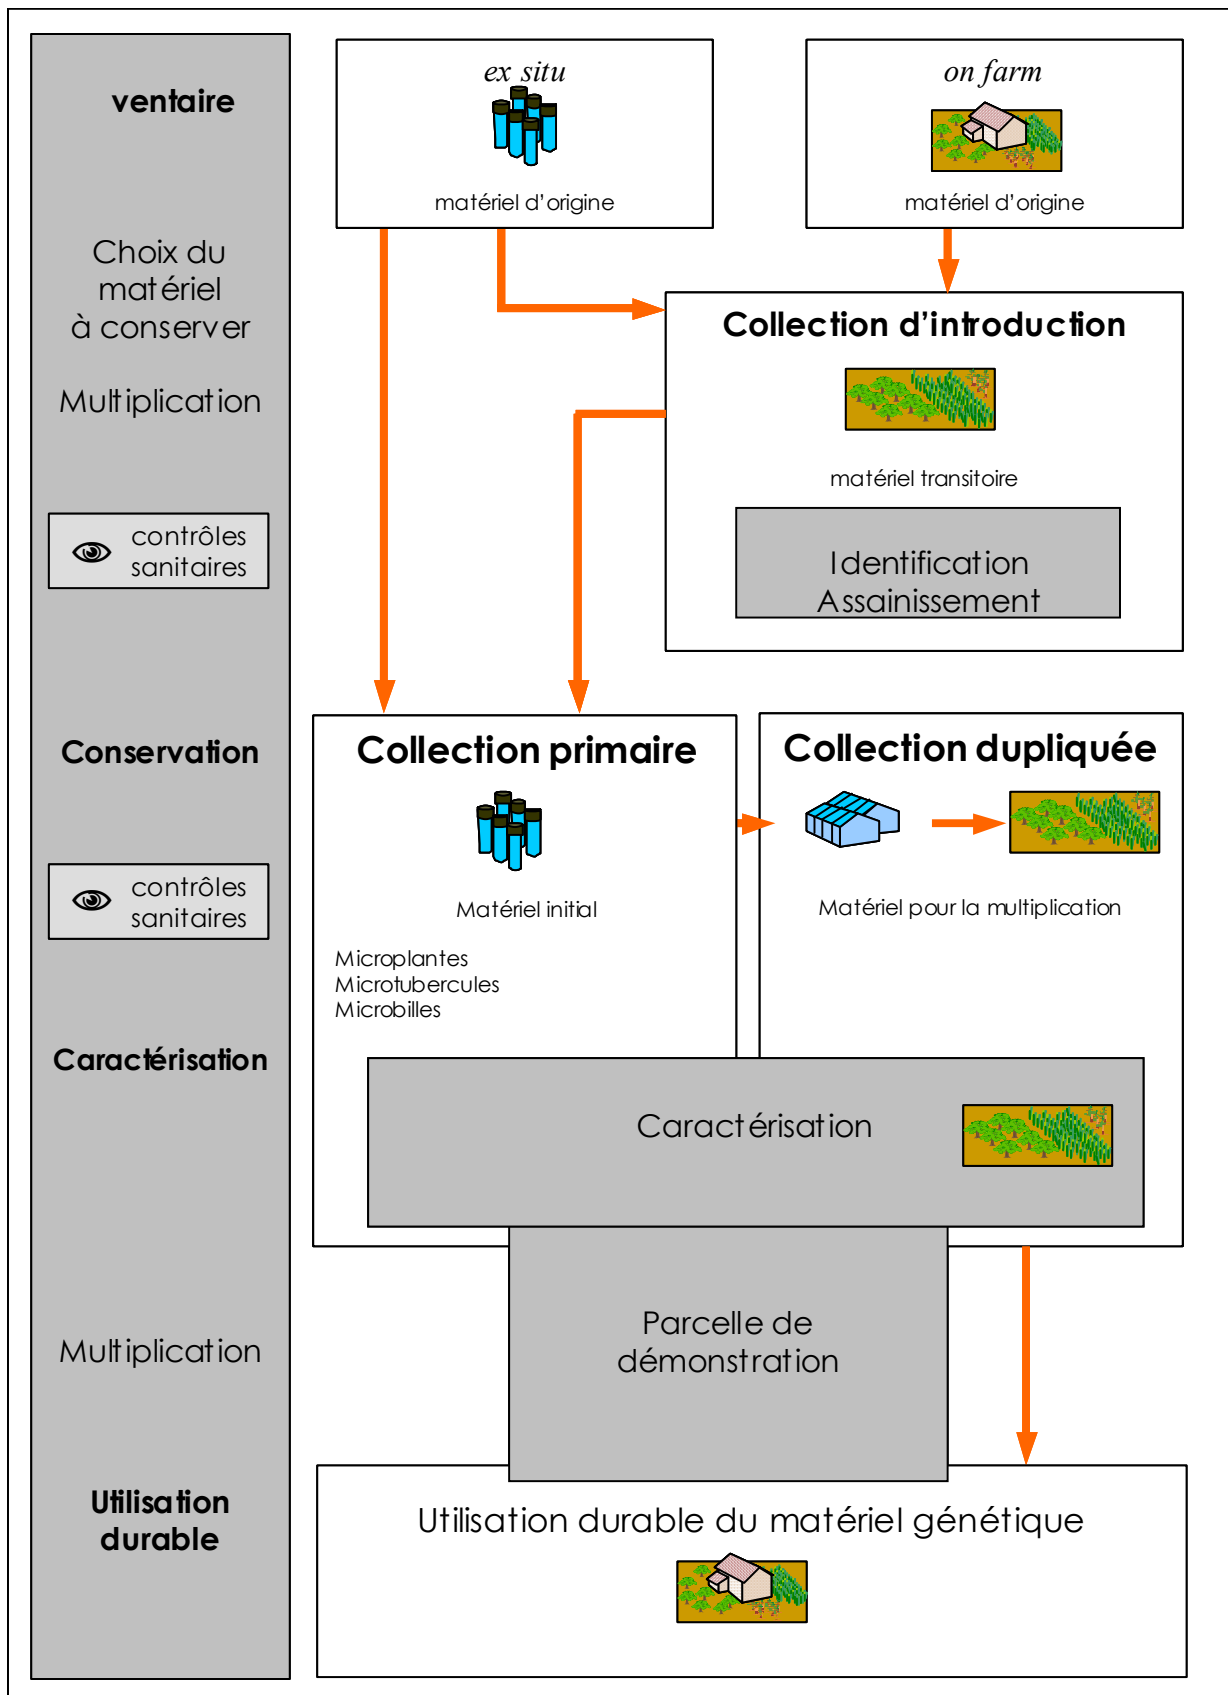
ventaire

Choix du matériel à conserver

Multiplication

contrôles sanitaires

Conservation

contrôles sanitaires

Caractérisation

Multiplication

Utilisation durable

ex situ

matériel d'origine

on farm

matériel d'origine

Collection d'introduction

matériel transitoire

Identification Assainissement

Collection primaire

Matériel initial

Microplantes
Microtubercules
Microbilles

Collection dupliquée

Matériel pour la multiplication

Caractérisation

Parcelle de démonstration

Utilisation durable du matériel génétique